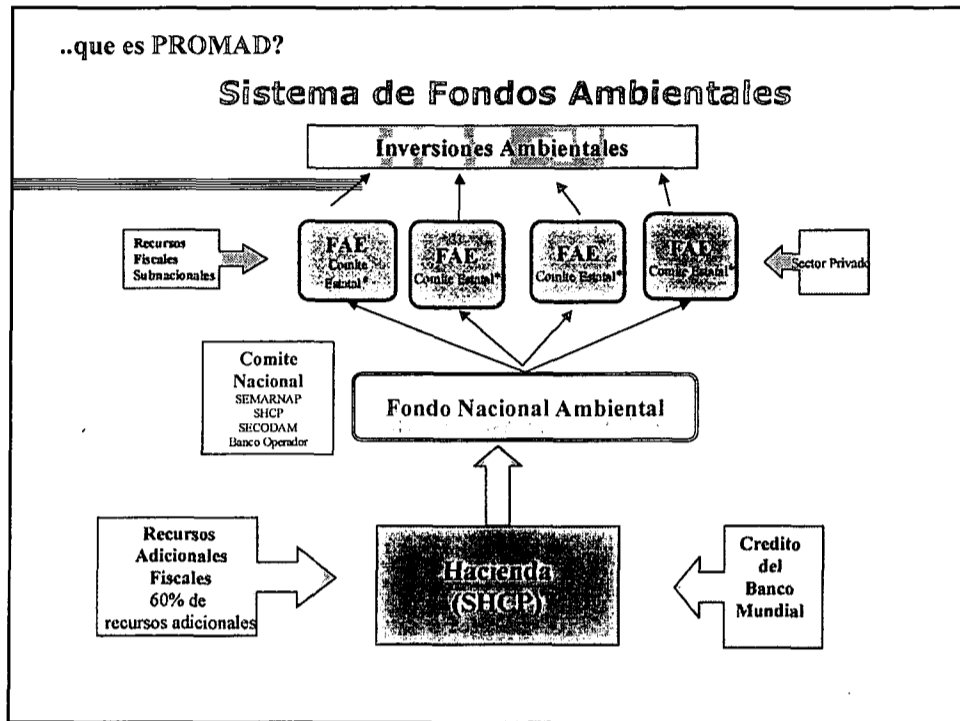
..que es PROMAD?

Sistema de Fondos Ambientales

Inversiones Ambientales

Recursos Fiscales Subnacionales

FAE Comite Estatal*

FAE Comite Estatal*

FAE Comite Estatal*

FAE Comite Estatal*

Sector Privado

Comite Nacional
SEMARNAP
SHCP
SECODAM
Banco Operador

Fondo Nacional Ambiental

Recursos Adicionales Fiscales 60% de recursos adicionales

Hacienda (SHCP)

Credito del Banco Mundial